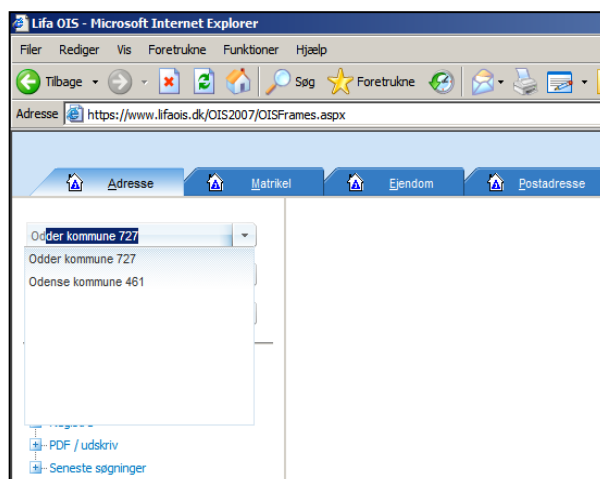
Lifa OIS - Microsoft Internet Explorer

Filer Rediger Vis Foretrukne Funktioner Hjælp

Tilbage Søg Foretrukne

Adresse https://www.lifaois.dk/OIS2007/OISFrames.aspx

Adresse Matrikel Ejendom Postadresse

Odder kommune 727

Odder kommune 727
Odense kommune 461

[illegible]
PDF / udskriv
Seneste søgninger